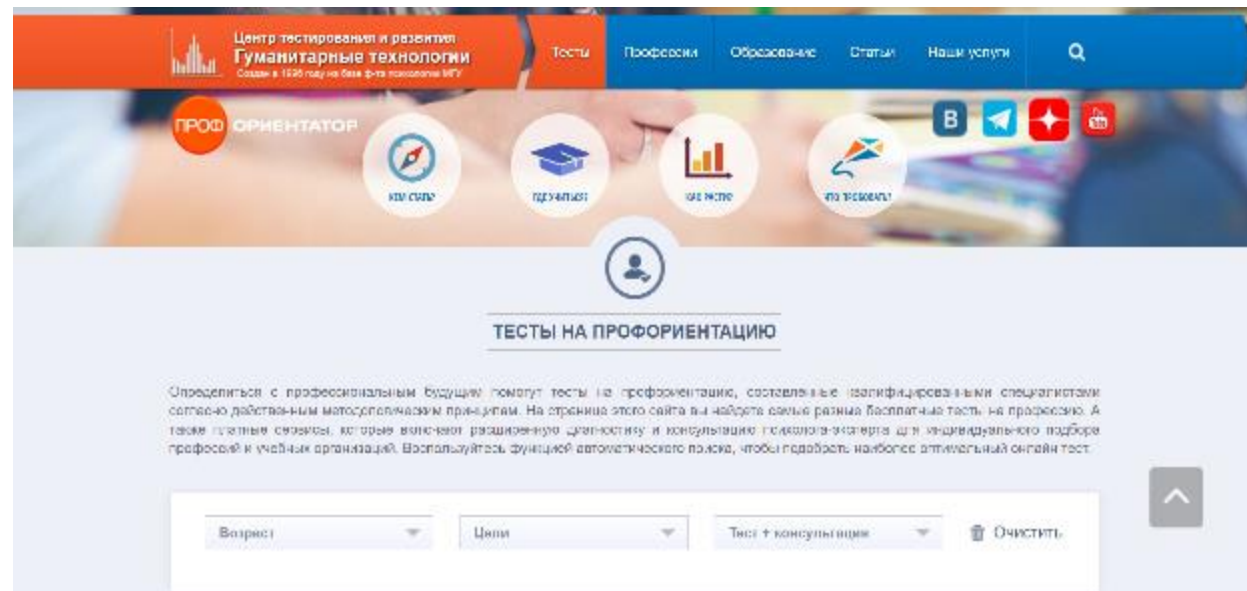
Центр тестирования и развития
Гуманитарные технологии
Создан в 1990 году на базе ф-та психологии МГУ

Тесты Профессии Образование Статьи Наши услуги

ПРОФ ОРИЕНТАТОР

B

Кем стать
Где учиться
Как расти
Что требовать

ТЕСТЫ НА ПРОФОРИЕНТАЦИЮ

Определиться с профессиональным будущим помогут тесты на профориентацию, составленные квалифицированными специалистами согласно действенным методологическим принципам. На странице этого сайта вы найдете самые разные бесплатные тесты на профессию. А также платные сервисы, которые включают расширенную диагностику и консультацию психолога-эксперта для индивидуального подбора профессий и учебных организаций. Воспользуйтесь функцией автоматического поиска, чтобы подобрать наиболее оптимальный онлайн тест.

Возраст
Цели
Тест + консультация
Очистить